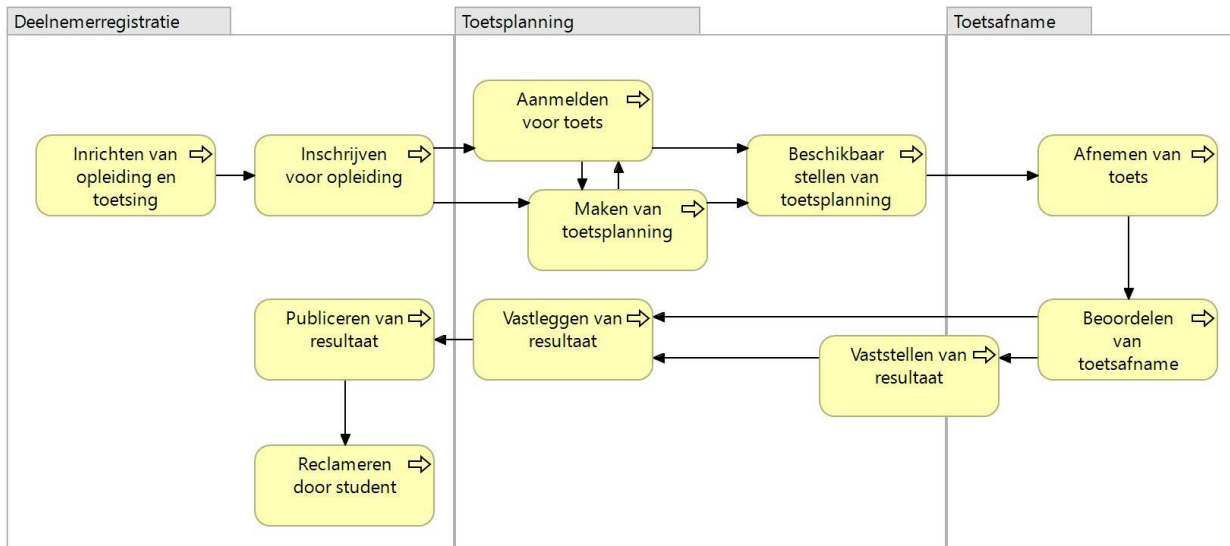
Deelnemerregistratie

Inrichten van opleiding en toetsing

Inschrijven voor opleiding

Publiceren van resultaat

Reclameren door student

Toetsplanning

Aanmelden voor toets

Maken van toetsplanning

Beschikbaar stellen van toetsplanning

Vastleggen van resultaat

Vaststellen van resultaat

Toetsafname

Afnemen van toets

Beoordelen van toetsafname